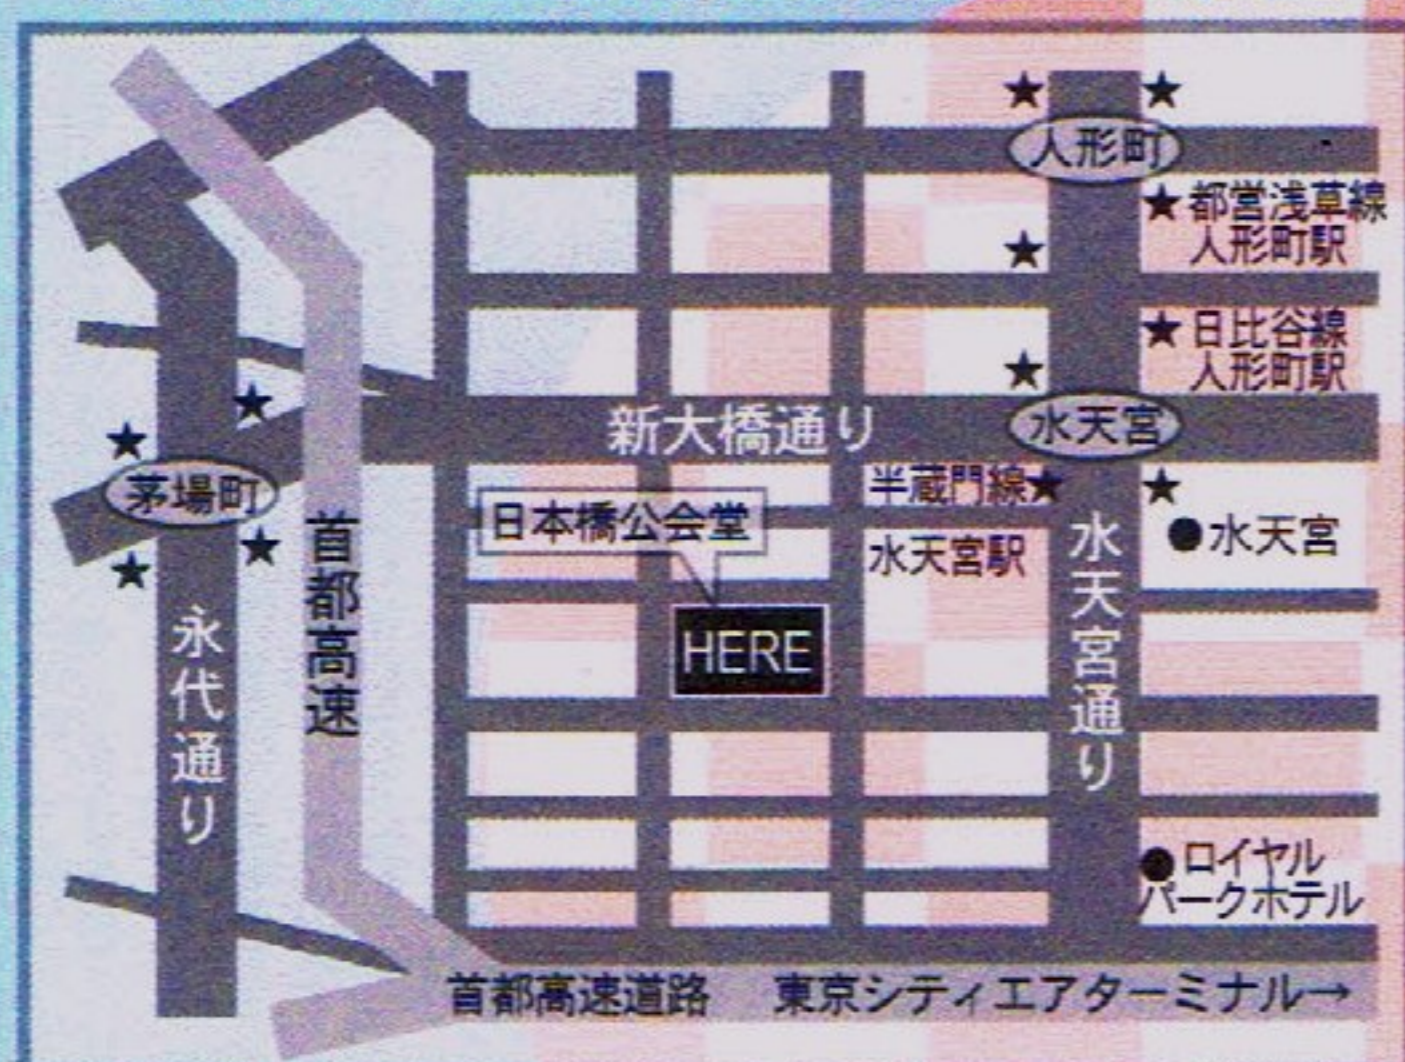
人形町
★都営浅草線
人形町駅
★日比谷線
人形町駅
新大橋通り
水天宮
茅場町
半蔵門線
水天宮駅
日本橋公会堂
HERE
首都高速
永代通り
水天宮通り
●水天宮
●ロイヤル
パークホテル
首都高速道路　東京シティエアターミナル→